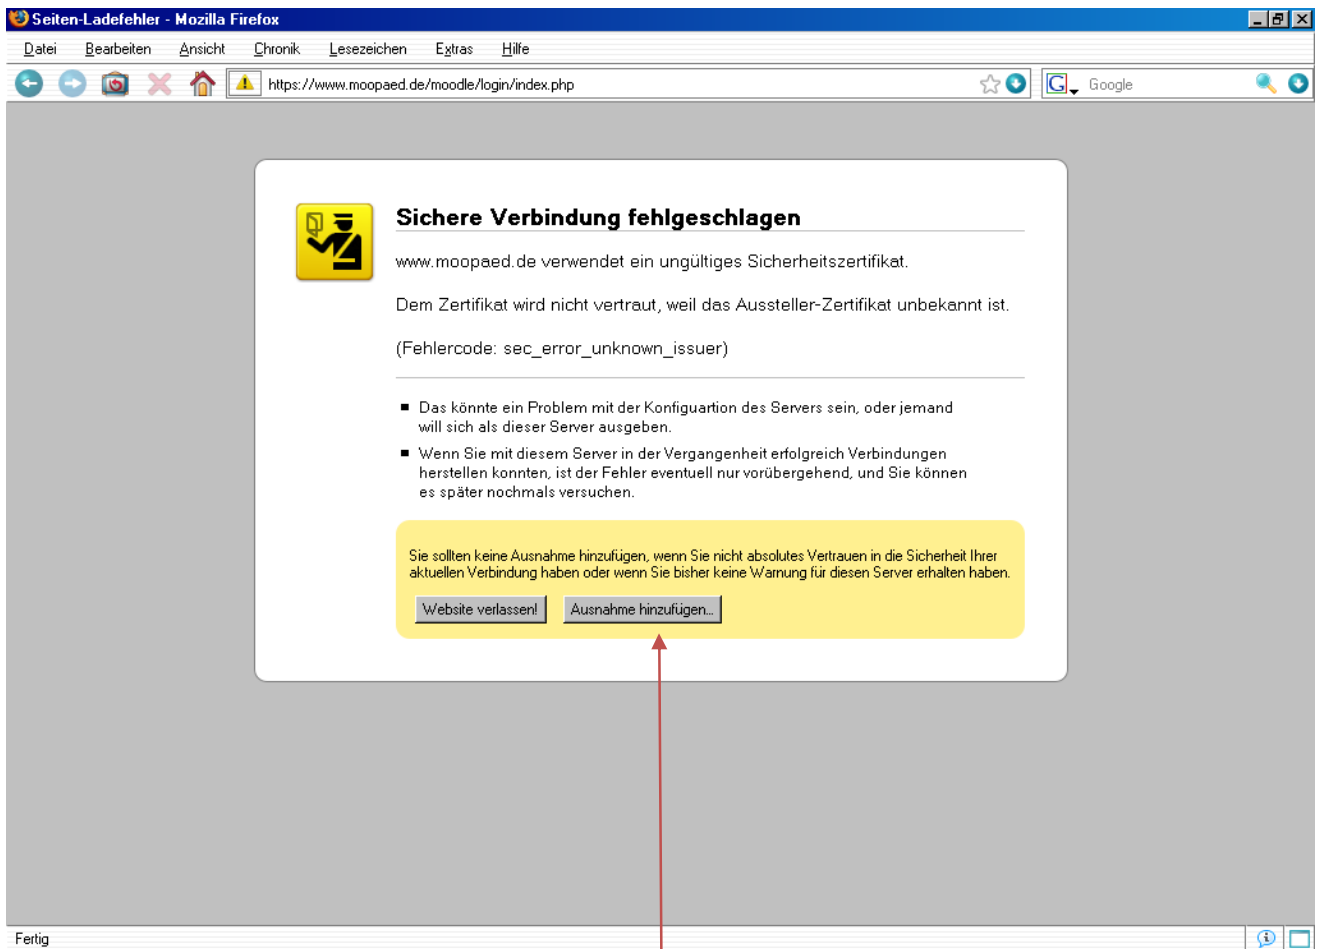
Seiten-Ladefehler - Mozilla Firefox

Datei Bearbeiten Ansicht Chronik Lesezeichen Extras Hilfe

https://www.moopaed.de/moodle/login/index.php

Google

Sichere Verbindung fehlgeschlagen

www.moopaed.de verwendet ein ungültiges Sicherheitszertifikat.

Dem Zertifikat wird nicht vertraut, weil das Aussteller-Zertifikat unbekannt ist.

(Fehlercode: sec_error_unknown_issuer)

- Das könnte ein Problem mit der Konfiguartion des Servers sein, oder jemand will sich als dieser Server ausgeben.
- Wenn Sie mit diesem Server in der Vergangenheit erfolgreich Verbindungen herstellen konnten, ist der Fehler eventuell nur vorübergehend, und Sie können es später nochmals versuchen.

Sie sollten keine Ausnahme hinzufügen, wenn Sie nicht absolutes Vertrauen in die Sicherheit Ihrer aktuellen Verbindung haben oder wenn Sie bisher keine Warnung für diesen Server erhalten haben.

Website verlassen! Ausnahme hinzufügen...

Fertig